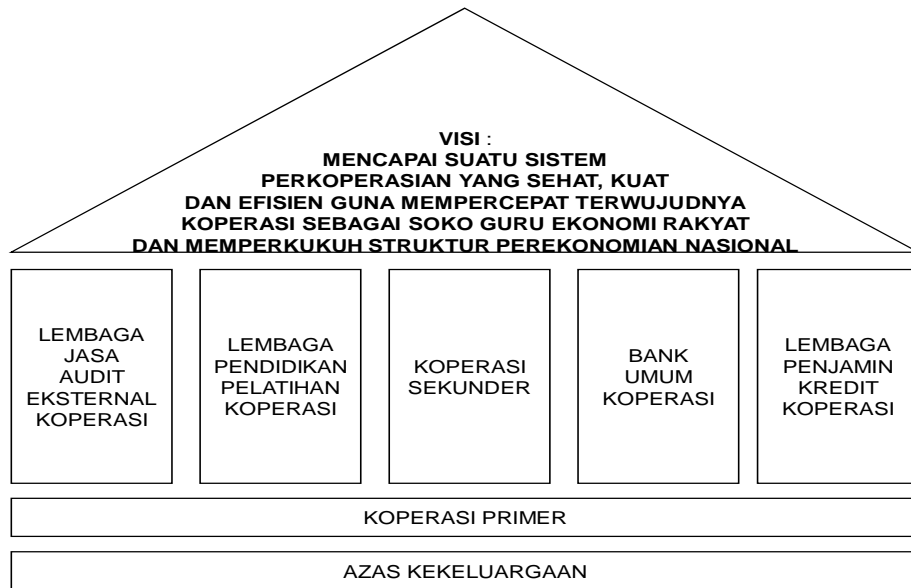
VISI :
MENCAPAI SUATU SISTEM PERKOPERASIAN YANG SEHAT, KUAT DAN EFISIEN GUNA MEMPERCEPAT TERWUJUDNYA KOPERASI SEBAGAI SOKO GURU EKONOMI RAKYAT DAN MEMPERKUKUH STRUKTUR PEREKONOMIAN NASIONAL

LEMBAGA JASA AUDIT EKSTERNAL KOPERASI

LEMBAGA PENDIDIKAN PELATIHAN KOPERASI

KOPERASI SEKUNDER

BANK UMUM KOPERASI

LEMBAGA PENJAMIN KREDIT KOPERASI

KOPERASI PRIMER

AZAS KEKELUARGAAN